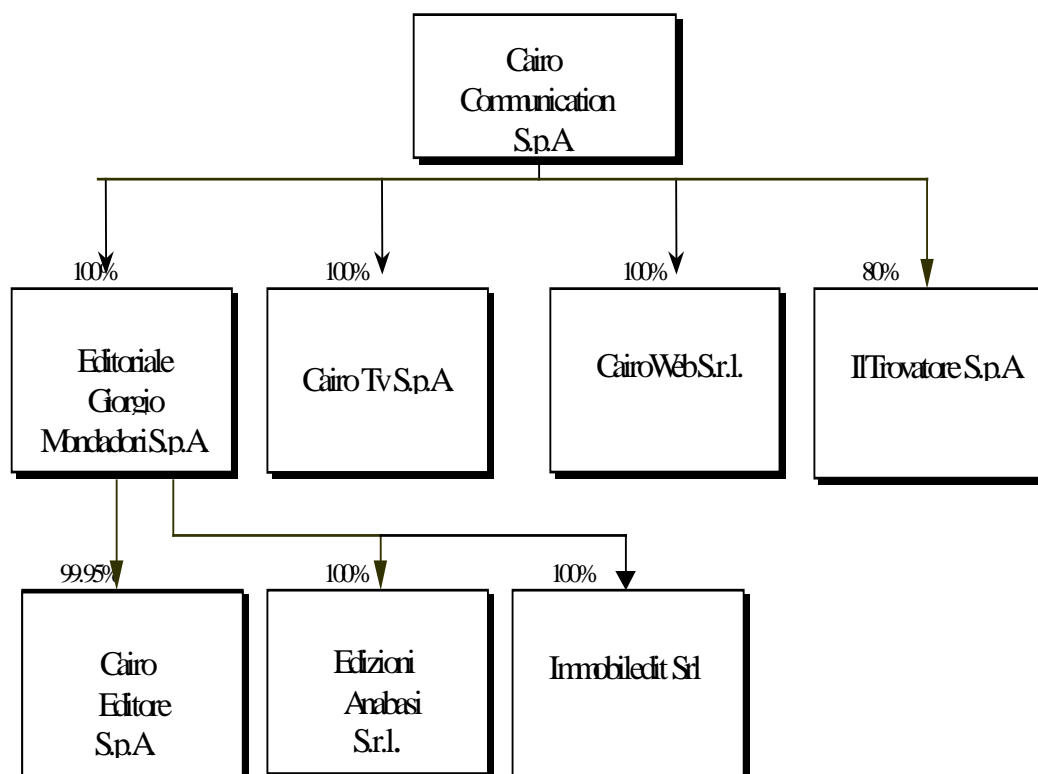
Cairo Communication S.p.A

100%

Editoriale Giorgio Mondadori S.p.A

100%

Cairo Tv S.p.A

100%

CairoWeb S.r.l.

80%

Il Trovatore S.p.A

99.95%

Cairo Editore S.p.A

100%

Edizioni Anabasi S.r.l.

100%

Immobiledit Srl